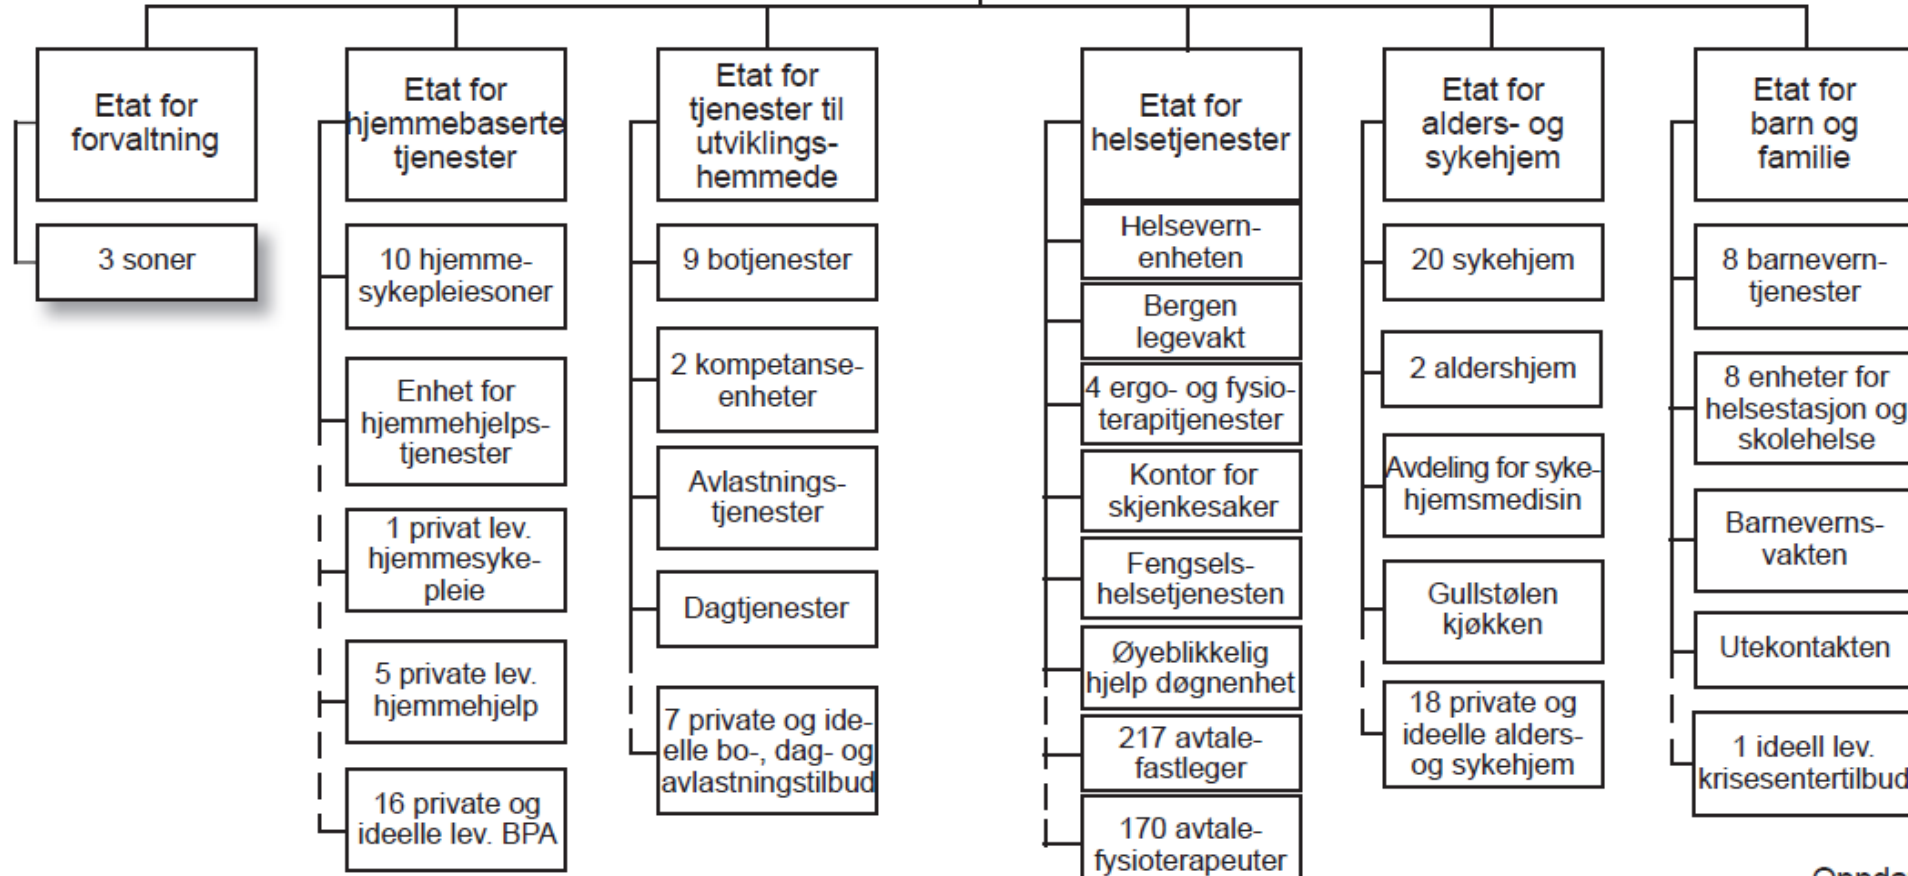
Etat for forvaltning

3 soner

Etat for hjemmebaserte tjenester

10 hjemmesykepleiesoner

Enhet for hjemmehjelpstjenester

1 privat lev. hjemmesykepleie

5 private lev. hjemmehjelp

16 private og ideelle lev. BPA

Etat for tjenester til utviklingshemmede

9 botjenester

2 kompetanseenheter

Avlastningstjenester

Dagtjenester

7 private og ideelle bo-, dag- og avlastningstilbud

Etat for helsetjenester

Helsevernenheten

Bergen legevakt

4 ergo- og fysioterapitjenester

Kontor for skjenkesaker

Fengselshelsetjenesten

Øyeblikkelig hjelp døgnenhet

217 avtalefastleger

170 avtalefysioterapeuter

Etat for alders- og sykehjem

20 sykehjem

2 aldershjem

Avdeling for sykehjemsmedisin

Gullstølen kjøkken

18 private og ideelle alders- og sykehjem

Etat for barn og familie

8 barneverntjenester

8 enheter for helsestasjon og skolehelse

Barnevernsvakten

Utekontakten

1 ideell lev. krisesentertilbud

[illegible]